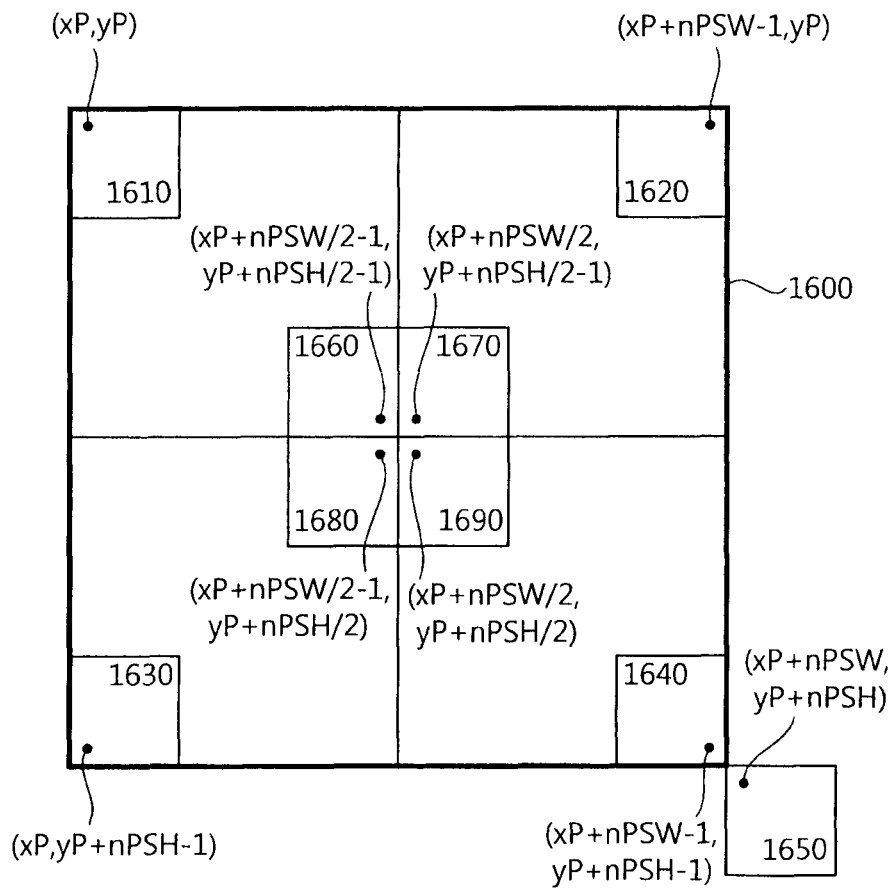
(xP,yP)

(xP+nPSW-1,yP)

1610

1620

(xP+nPSW/2-1, yP+nPSH/2-1)

(xP+nPSW/2, yP+nPSH/2-1)

1600

1660

1670

1680

1690

(xP+nPSW/2-1, yP+nPSH/2)

(xP+nPSW/2, yP+nPSH/2)

1630

1640

(xP+nPSW, yP+nPSH)

(xP,yP+nPSH-1)

(xP+nPSW-1, yP+nPSH-1)

1650